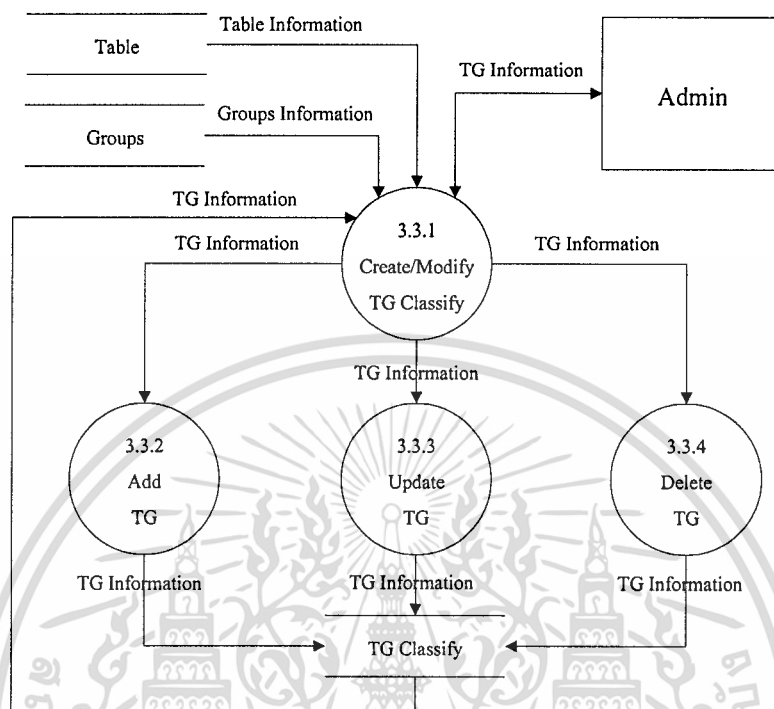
Table
Table Information
TG Information
Admin
Groups
Groups Information
TG Information
3.3.1
Create/Modify
TG Classify
TG Information
TG Information
TG Information
3.3.2
Add
TG
3.3.3
Update
TG
3.3.4
Delete
TG
TG Information
TG Information
TG Information
TG Classify